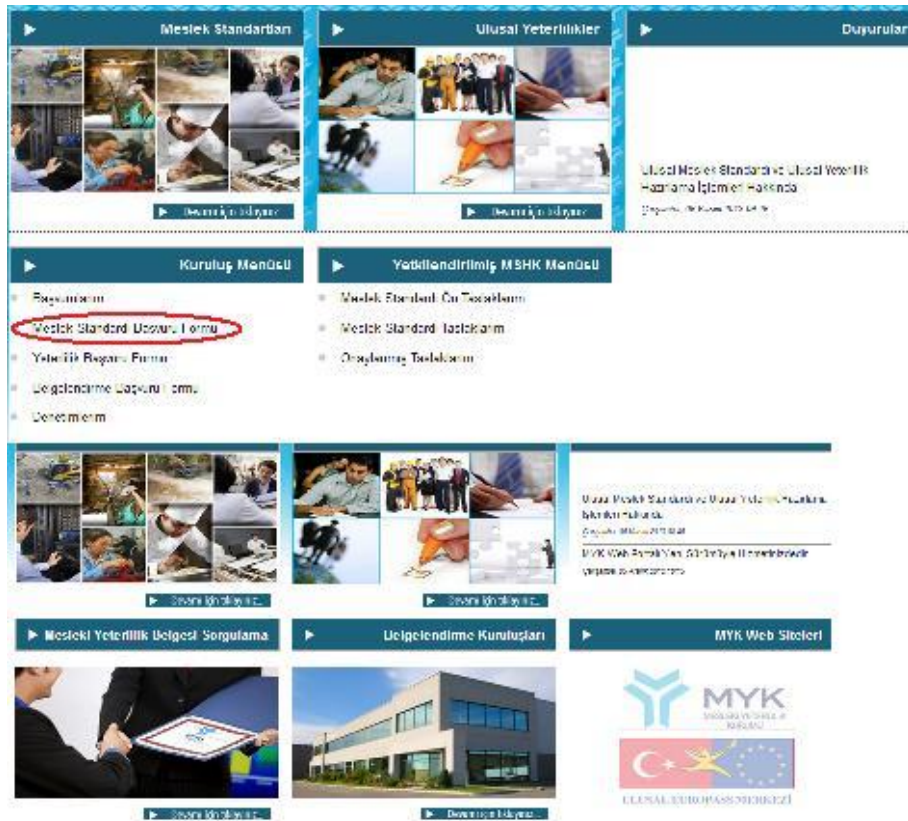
Meslek Standartları

Ulusal Yeterlilikler

Duyurular

Devamı için tıklayınız

Devamı için tıklayınız

Ulusal Meslek Standardı ve Ulusal Yeterlilik Hazırlama İşlemleri Hakkında

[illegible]

Kuruluş Menüsü

Yetkilendirilmiş MSHK Menüsü

Başvurularım

Meslek Standardı Başvuru Formu

Yeterlilik Başvuru Formu

Belgelendirme Başvuru Formu

Denetimlerim

Meslek Standardı Ön Taslaklarım

Meslek Standardı Taslaklarım

Onaylanmış Taslaklarım

Ulusal Meslek Standardı ve Ulusal Yeterlilik Hazırlama İşlemleri Hakkında

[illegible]

MYK Web Portalı Yeni Görünüşüyle Hizmetinizdedir

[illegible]

Devamı için tıklayınız

Devamı için tıklayınız

Mesleki Yeterlilik Belgesi Sorgulama

Belgelendirme Kuruluşları

MYK Web Siteleri

MYK

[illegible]

ULUSAL EUROPASS MERKEZİ

Devamı için tıklayınız

Devamı için tıklayınız